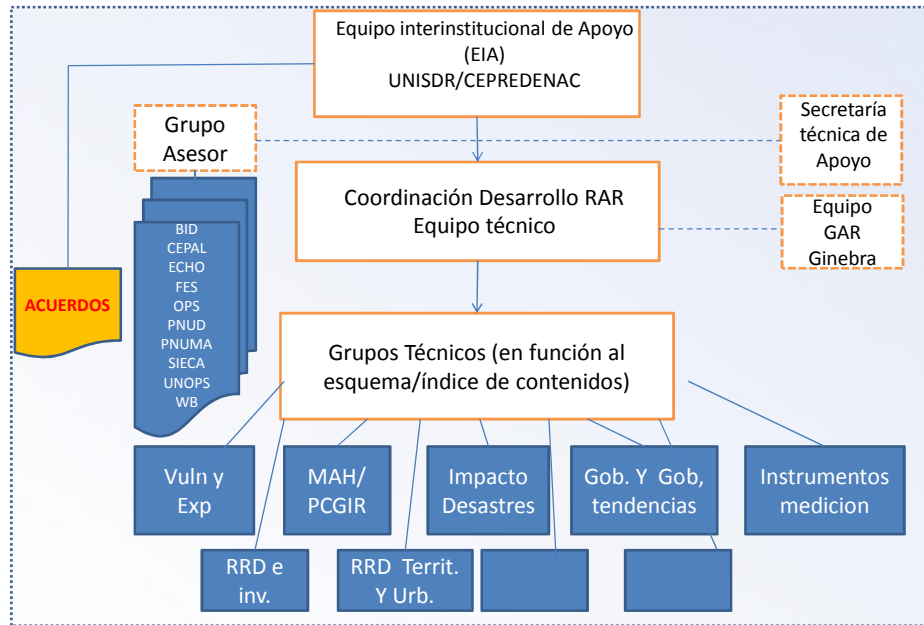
Equipo interinstitucional de Apoyo (EIA) UNISDR/CEPREDENAC

Grupo Asesor

Secretaría técnica de Apoyo

Coordinación Desarrollo RAR Equipo técnico

Equipo GAR Ginebra

ACUERDOS

BID
CEPAL
ECHO
FES
OPS
PNUD
PNUMA
SIECA
UNOPS
WB

Grupos Técnicos (en función al esquema/índice de contenidos)

Vuln y Exp

MAH/ PCGIR

Impacto Desastres

Gob. Y Gob, tendencias

Instrumentos medicion

RRD e inv.

RRD Territ. Y Urb.